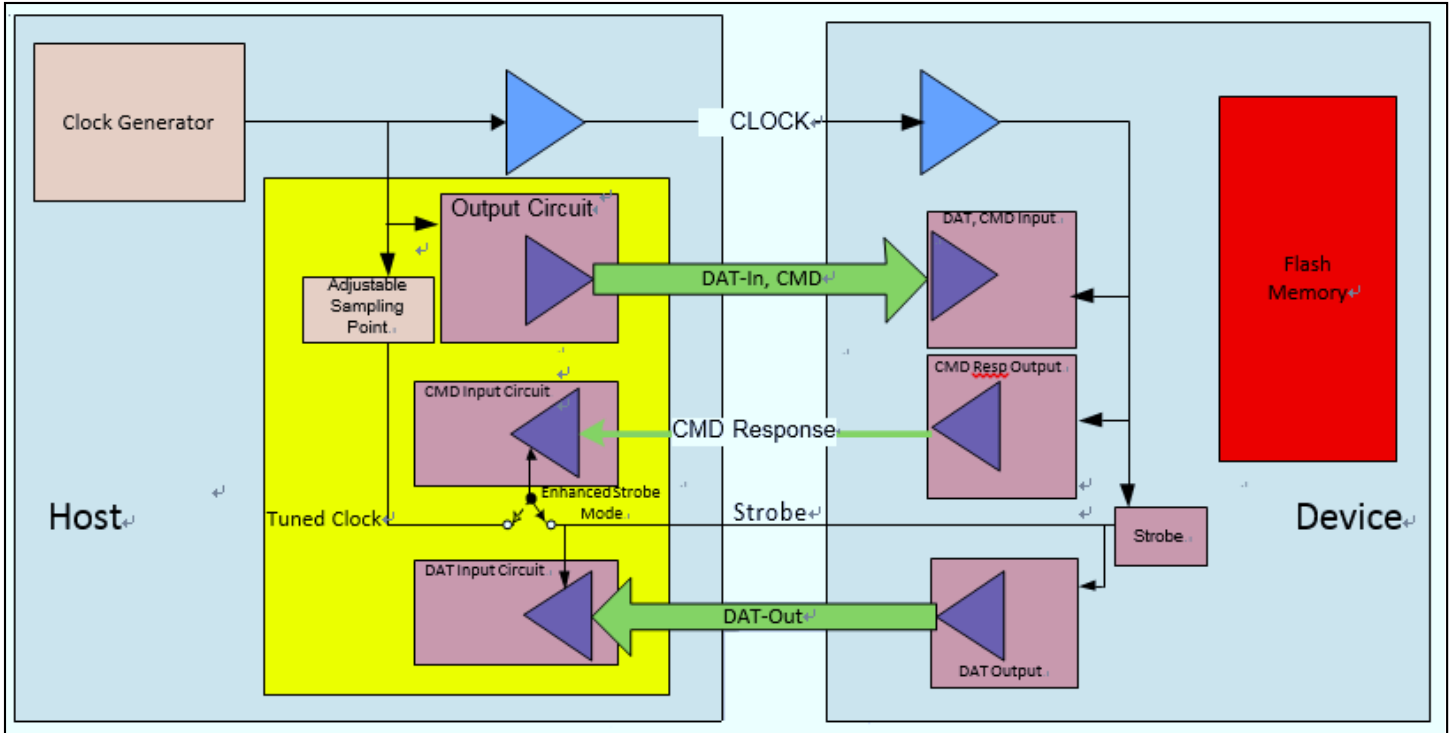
Clock Generator

CLOCK

Flash Memory

Output Circuit

DAT, CMD Input

Adjustable Sampling Point

DAT-In, CMD

CMD Resp Output

CMD Input Circuit

CMD Response

Enhanced Strobe Mode

Host

Tuned Clock

Strobe

Strobe

Device

DAT Input Circuit

DAT-Out

DAT Output